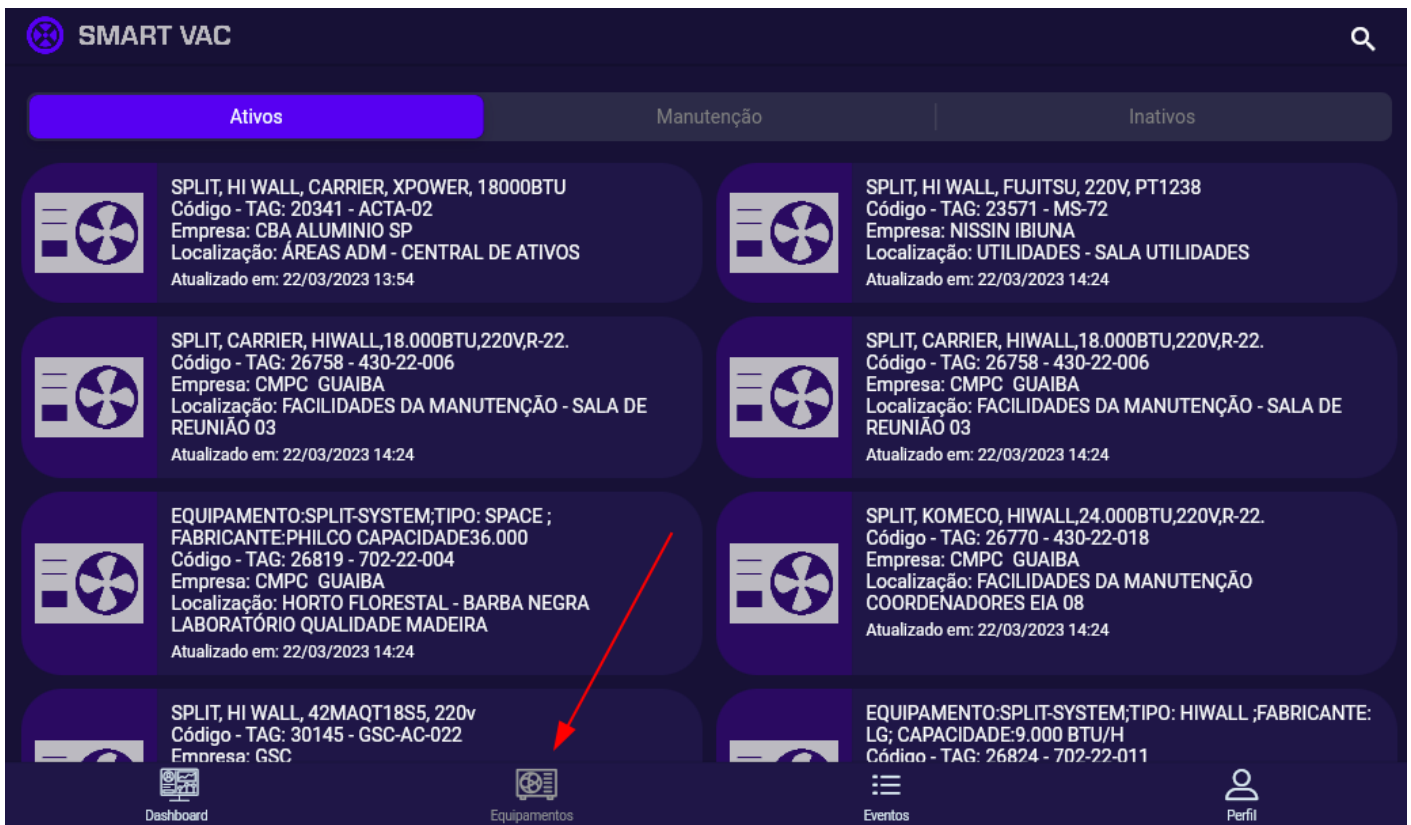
SMART VAC

Ativos
Manutenção
Inativos

SPLIT, HI WALL, CARRIER, XPOWER, 18000BTU
Código - TAG: 20341 - ACTA-02
Empresa: CBA ALUMINIO SP
Localização: ÁREAS ADM - CENTRAL DE ATIVOS
Atualizado em: 22/03/2023 13:54

SPLIT, HI WALL, FUJITSU, 220V, PT1238
Código - TAG: 23571 - MS-72
Empresa: NISSIN IBIUNA
Localização: UTILIDADES - SALA UTILIDADES
Atualizado em: 22/03/2023 14:24

SPLIT, CARRIER, HIWALL,18.000BTU,220V,R-22.
Código - TAG: 26758 - 430-22-006
Empresa: CMPC GUAIBA
Localização: FACILIDADES DA MANUTENÇÃO - SALA DE REUNIÃO 03
Atualizado em: 22/03/2023 14:24

SPLIT, CARRIER, HIWALL,18.000BTU,220V,R-22.
Código - TAG: 26758 - 430-22-006
Empresa: CMPC GUAIBA
Localização: FACILIDADES DA MANUTENÇÃO - SALA DE REUNIÃO 03
Atualizado em: 22/03/2023 14:24

EQUIPAMENTO:SPLIT-SYSTEM;TIPO: SPACE ; FABRICANTE:PHILCO CAPACIDADE36.000
Código - TAG: 26819 - 702-22-004
Empresa: CMPC GUAIBA
Localização: HORTO FLORESTAL - BARBA NEGRA LABORATÓRIO QUALIDADE MADEIRA
Atualizado em: 22/03/2023 14:24

SPLIT, KOMECO, HIWALL,24.000BTU,220V,R-22.
Código - TAG: 26770 - 430-22-018
Empresa: CMPC GUAIBA
Localização: FACILIDADES DA MANUTENÇÃO COORDENADORES EIA 08
Atualizado em: 22/03/2023 14:24

SPLIT, HI WALL, 42MAQT18S5, 220v
Código - TAG: 30145 - GSC-AC-022
Empresa: GSC

EQUIPAMENTO:SPLIT-SYSTEM;TIPO: HIWALL ;FABRICANTE: LG; CAPACIDADE:9.000 BTU/H
Código - TAG: 26824 - 702-22-011

Dashboard
Equipamentos
Eventos
Perfil